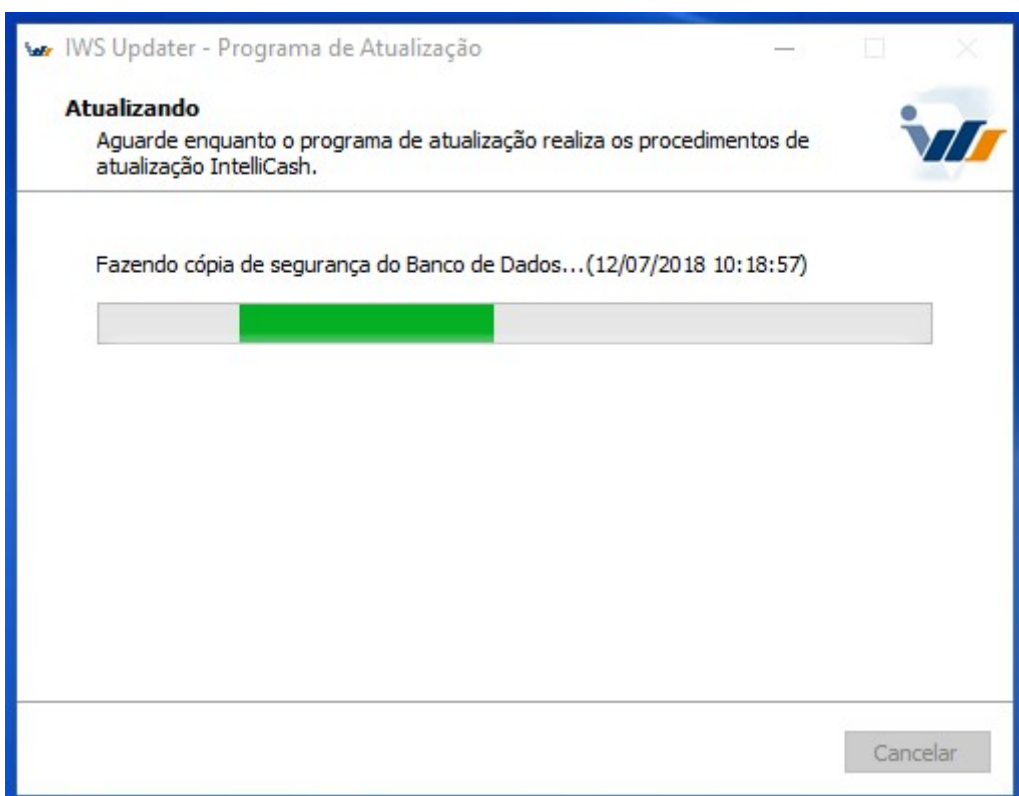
IWS Updater - Programa de Atualização

Atualizando
Aguarde enquanto o programa de atualização realiza os procedimentos de atualização IntelliCash.

Fazendo cópia de segurança do Banco de Dados...(12/07/2018 10:18:57)

Cancelar